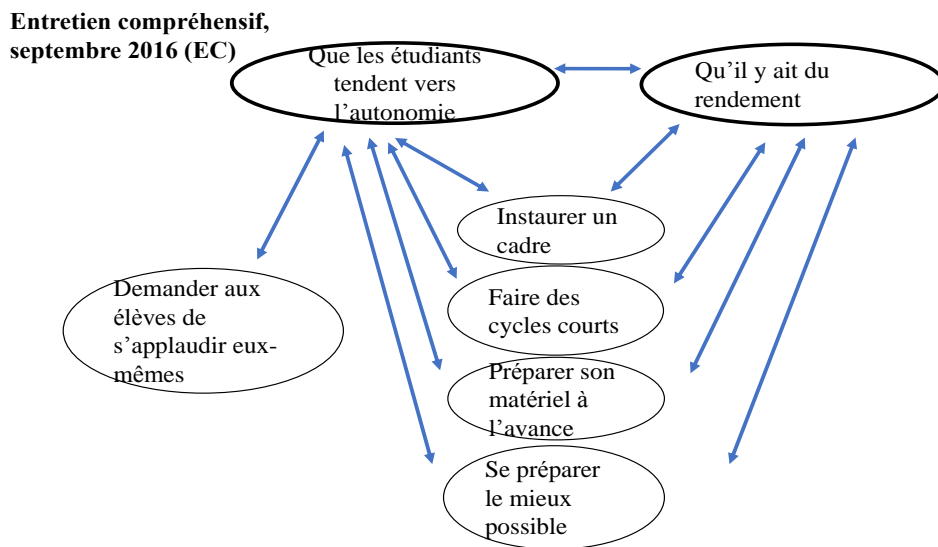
**Entretien compréhensif, septembre 2016 (EC)**

Que les étudiants tendent vers l'autonomie

Qu'il y ait du rendement

Instaurer un cadre

Demander aux élèves de s'applaudir eux-mêmes

Faire des cycles courts

Préparer son matériel à l'avance

Se préparer le mieux possible